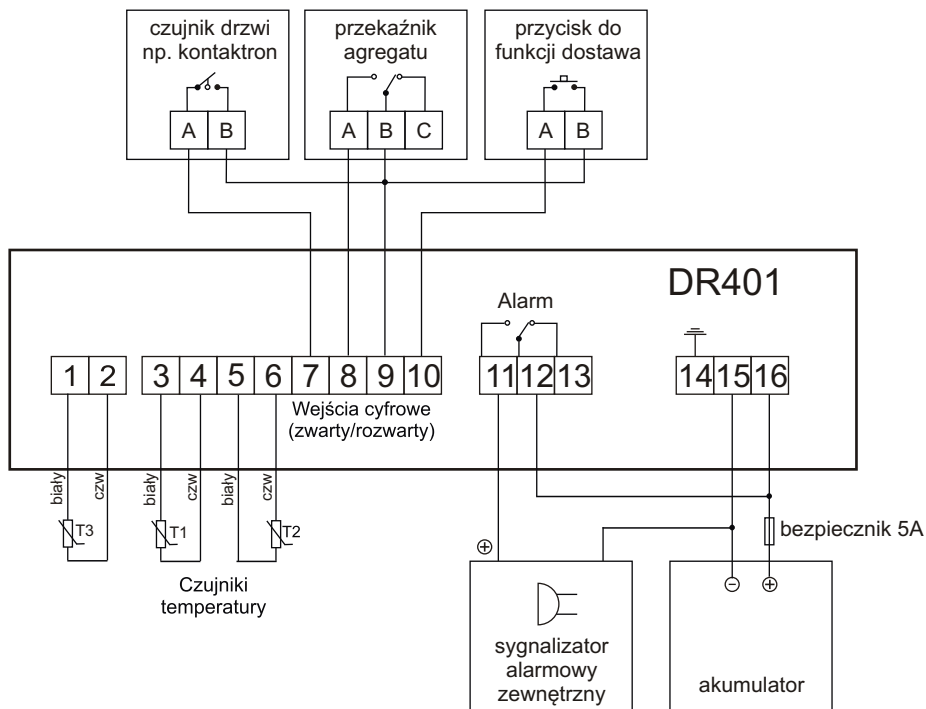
czujnik drzwi np. kontaktron

A B

przekaźnik agregatu

A B C

przycisk do funkcji dostawa

A B

DR401

Alarm

1 2 3 4 5 6 7 8 9 10 11 12 13 14 15 16

Wejścia cyfrowe (zwarty/rozwarty)

biały czw T3

biały czw T1

biały czw T2

Czujniki temperatury

$\oplus$

sygnalizator alarmowy zewnętrzny

bezpiecznik 5A

$\ominus$ $\oplus$

akumulator